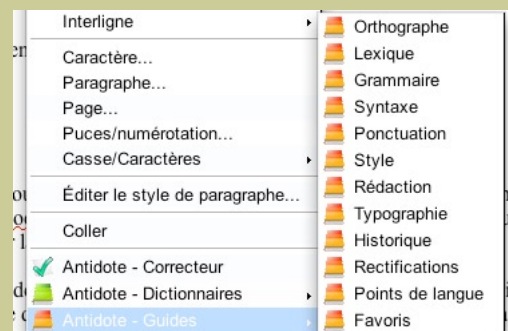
Interligne
Caractère...
Paragraphe...
Page...
Puces/numérotation...
Casse/Caractères
Éditer le style de paragraphe...
Coller
Antidote - Correcteur
Antidote - Dictionnaires
Antidote - Guides

Orthographe
Lexique
Grammaire
Syntaxe
Ponctuation
Style
Rédaction
Typographie
Historique
Rectifications
Points de langue
Favoris